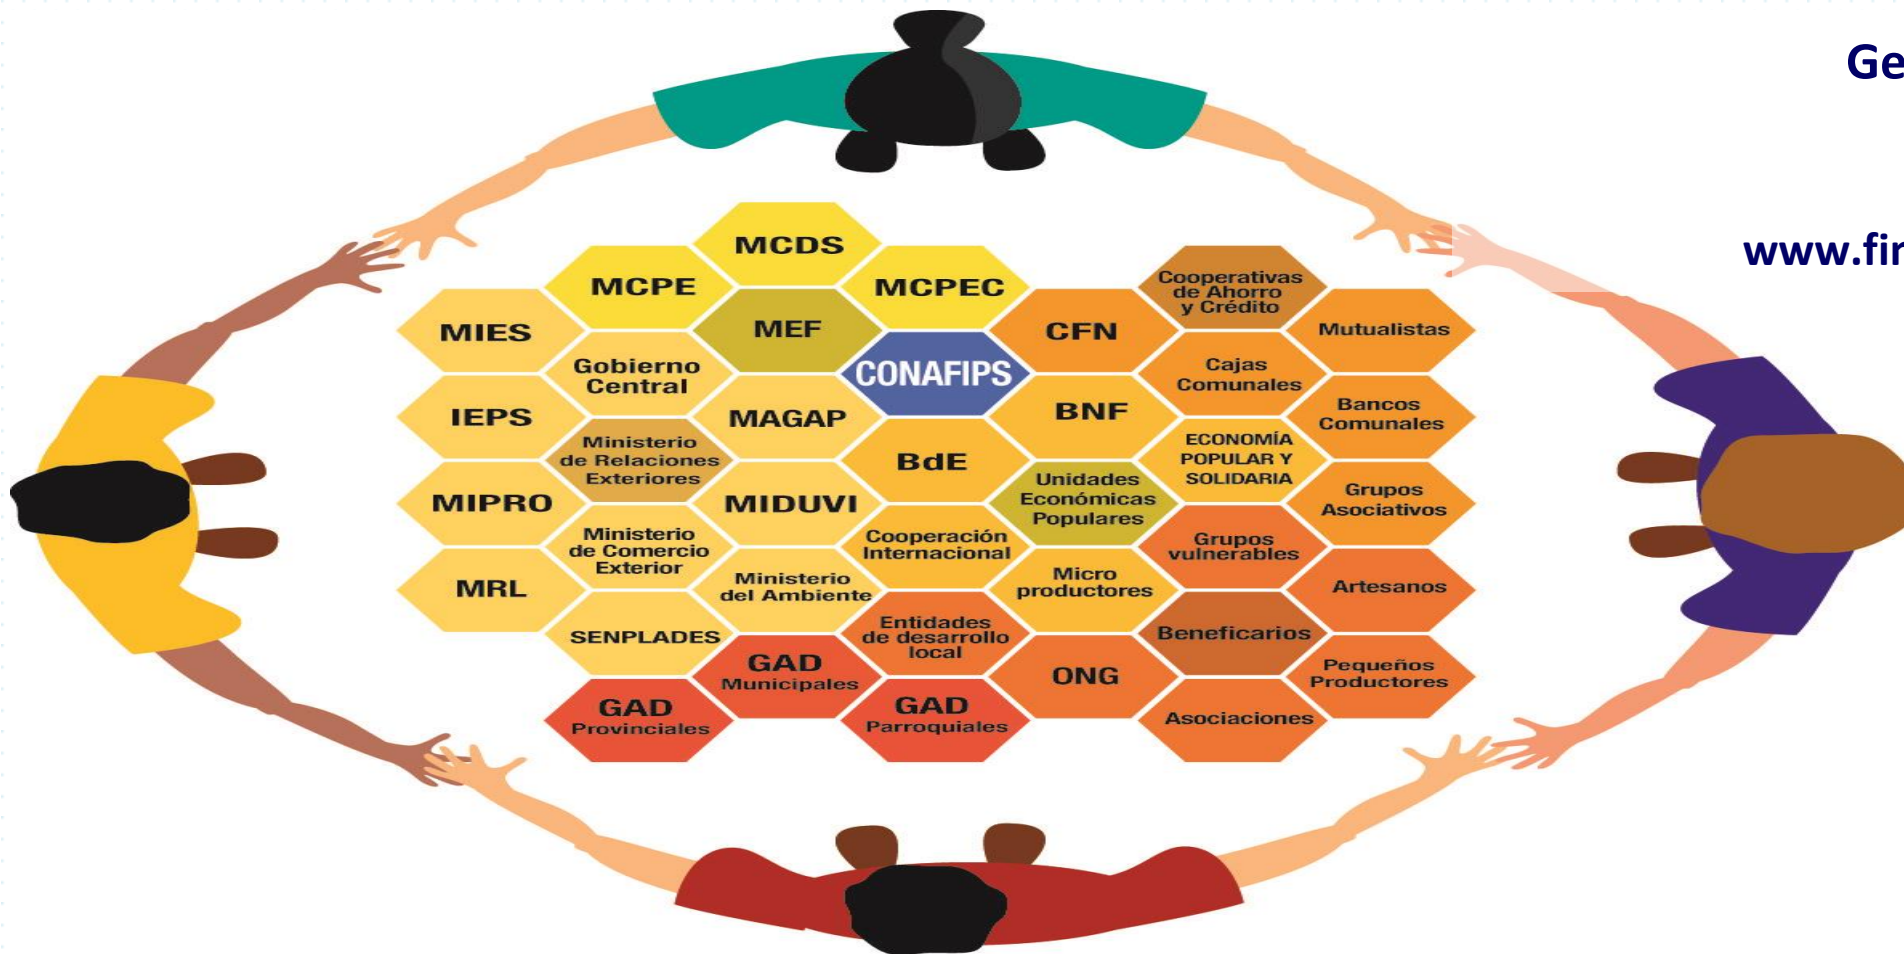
Ge

www.fir

MCDS

MCPE

MCPEC

MIES

MEF

Gobierno Central

CONAFIPS

CFN

Cooperativas de Ahorro y Crédito

Mutualistas

IEPS

MAGAP

BNF

Cajas Comunales

Bancos Comunales

Ministerio de Relaciones Exteriores

BdE

ECONOMÍA POPULAR Y SOLIDARIA

MIPRO

MIDUVI

Unidades Económicas Populares

Grupos Asociativos

Ministerio de Comercio Exterior

Cooperación Internacional

Grupos vulnerables

MRL

Ministerio del Ambiente

Micro productores

Artesanos

SENPLADES

Entidades de desarrollo local

Beneficiarios

GAD Municipales

ONG

Pequeños Productores

GAD Provinciales

GAD Parroquiales

Asociaciones